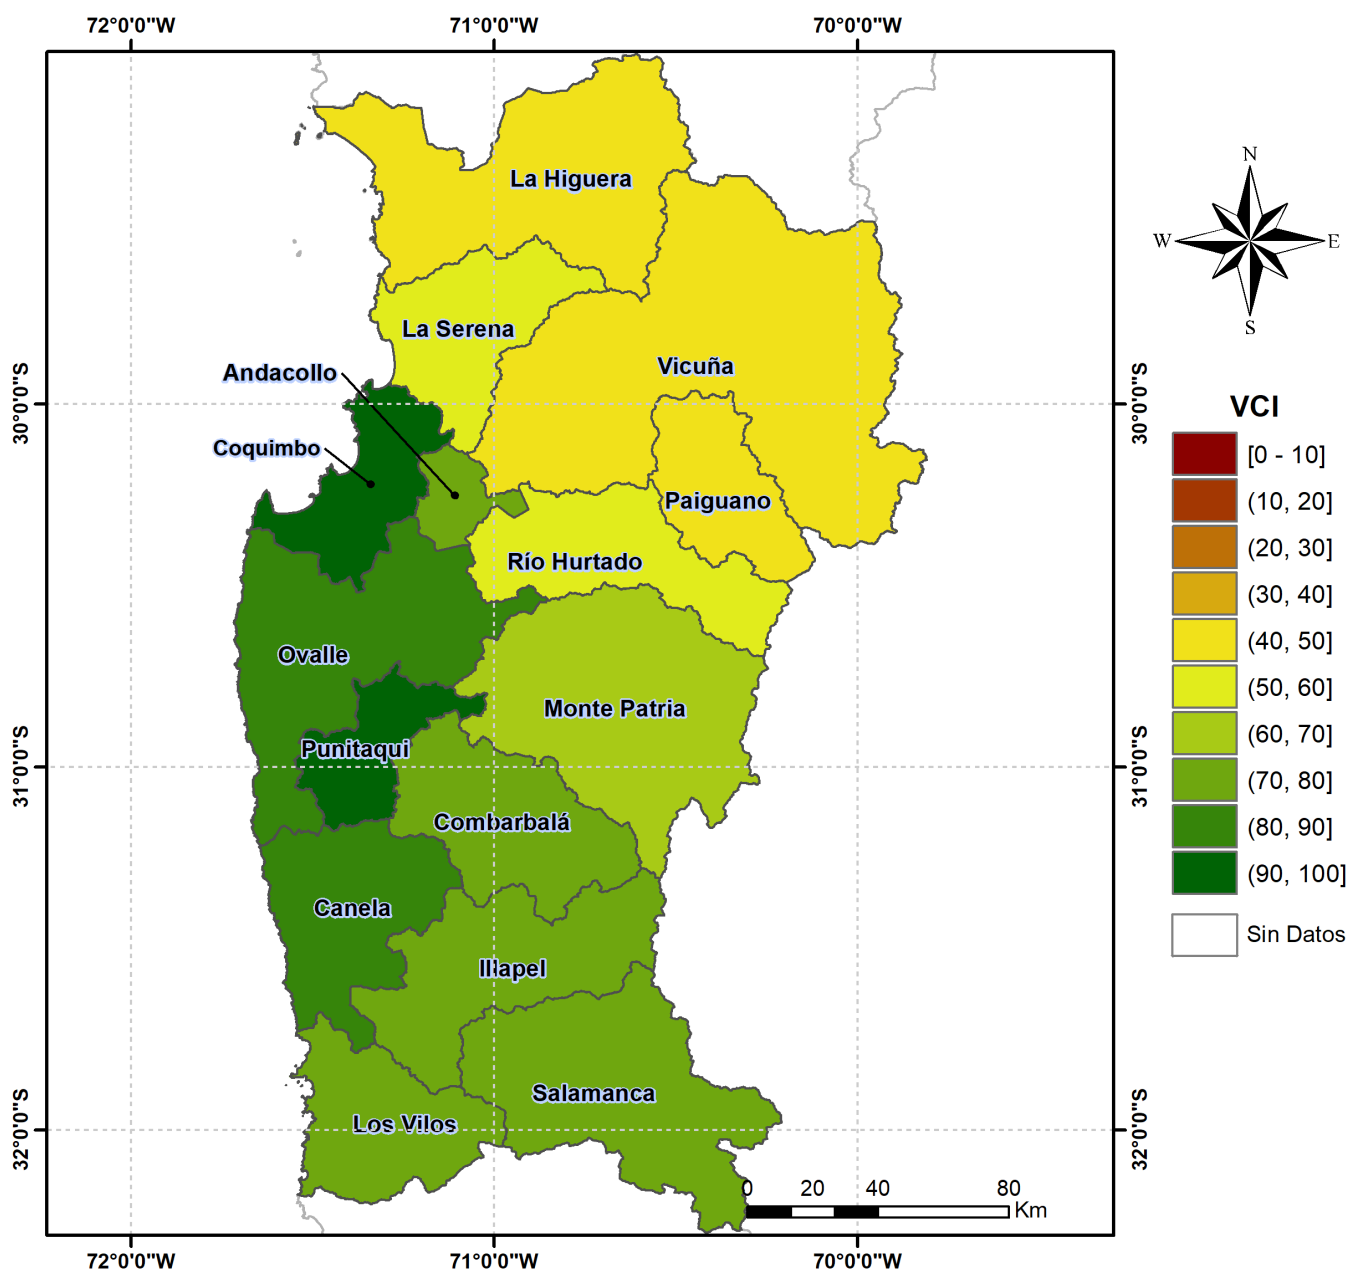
72°0'0"W
71°0'0"W
70°0'0"W

La Higuera
La Serena
Vicuña
Andacollo
Coquimbo
Paiguano
Río Hurtado
Ovalle
Monte Patria
Punitaqui
Combarbalá
Canela
Illapel
Salamanca
Los Vilos

30°0'0"S
31°0'0"S
32°0'0"S

N
W
E
S

VCI
[0 - 10]
(10, 20]
(20, 30]
(30, 40]
(40, 50]
(50, 60]
(60, 70]
(70, 80]
(80, 90]
(90, 100]
Sin Datos

0 20 40 80
Km

72°0'0"W
71°0'0"W
70°0'0"W